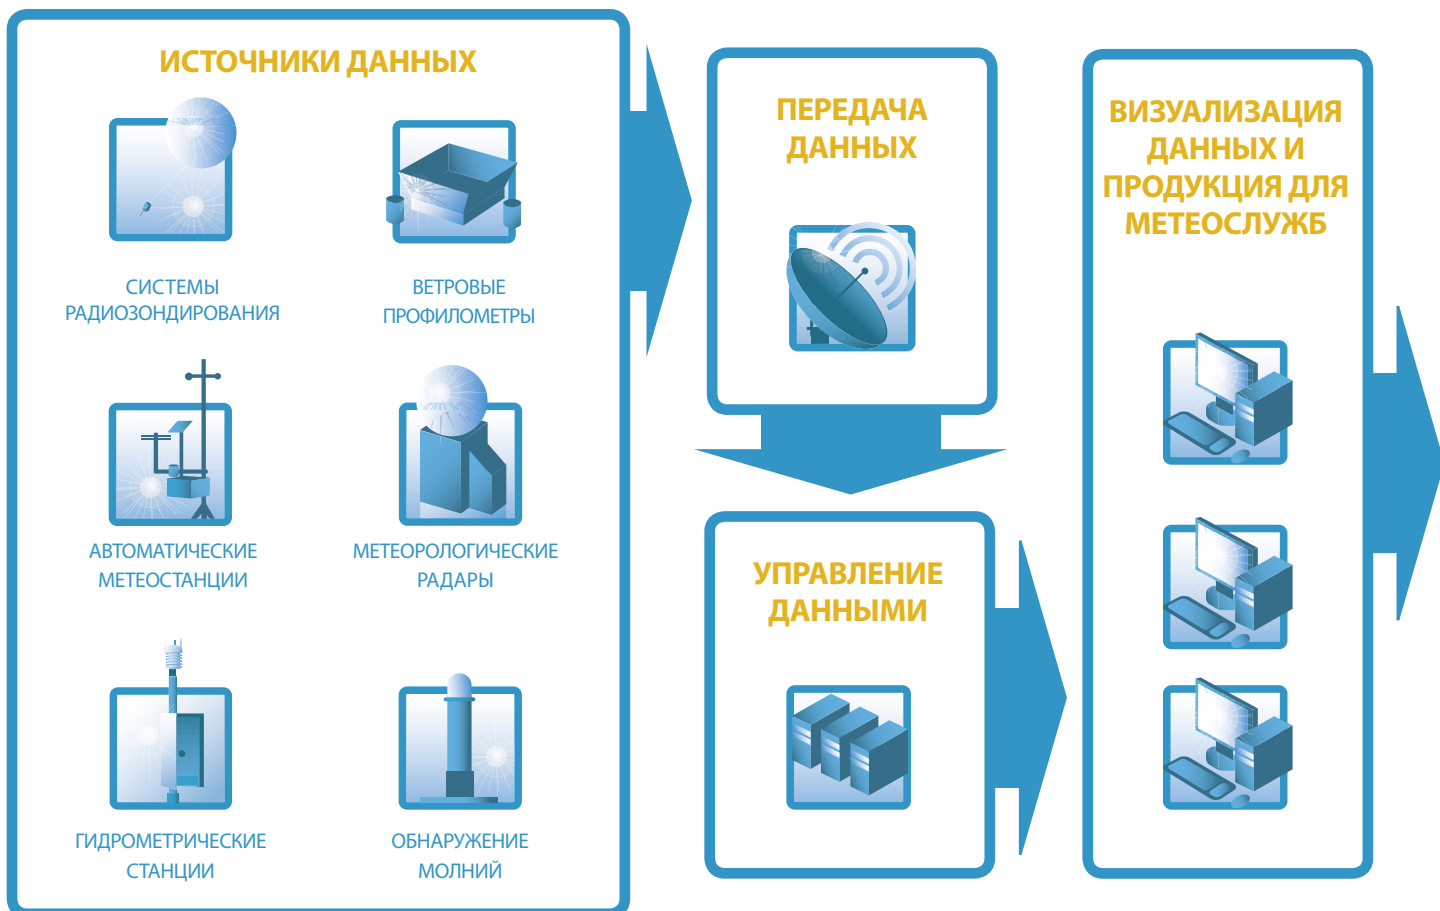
ИСТОЧНИКИ ДАННЫХ

СИСТЕМЫ РАДИОЗОНДИРОВАНИЯ

ВЕТРОВЫЕ ПРОФИЛОМЕТРЫ

АВТОМАТИЧЕСКИЕ МЕТЕОСТАНЦИИ

МЕТЕОРОЛОГИЧЕСКИЕ РАДАРЫ

ГИДРОМЕТРИЧЕСКИЕ СТАНЦИИ

ОБНАРУЖЕНИЕ МОЛНИЙ

ПЕРЕДАЧА ДАННЫХ

УПРАВЛЕНИЕ ДАННЫМИ

ВИЗУАЛИЗАЦИЯ ДАННЫХ И ПРОДУКЦИЯ ДЛЯ МЕТЕОСЛУЖБ